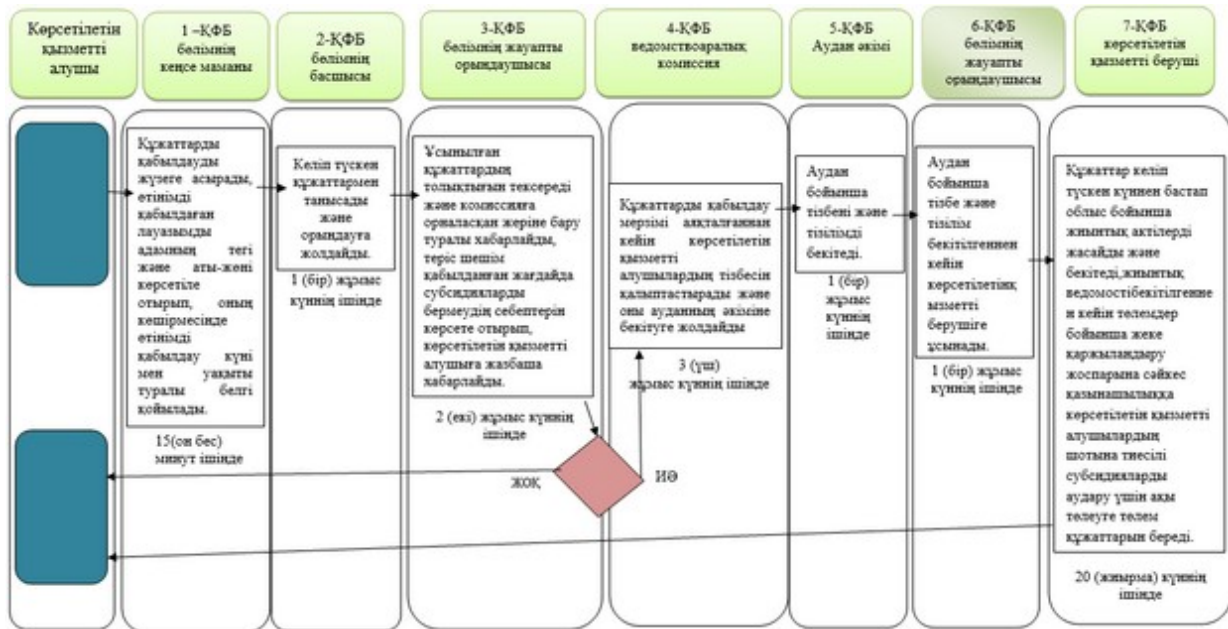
Көрсетілетін қызметті алушы

1 –ҚФБ бөлімнің кеңсе маманы

2-ҚФБ бөлімнің басшысы

3-ҚФБ бөлімнің жауапты орындаушысы

4-ҚФБ ведомствоаралық комиссия

5-ҚФБ Аудан әкімі

6-ҚФБ бөлімнің жауапты орындаушысы

7-ҚФБ көрсетілетін қызметті беруші

Құжаттарды қабылдауды жүзеге асырады, өтінімді қабылдаған лауазымды адамның тегі және аты-жөні көрсетіле отырып, оның көшірмесінде өтінімді қабылдау күні мен уақыты туралы белгі қойылады.

15(он бес) минут ішінде

Келіп түскен құжаттармен танысады және орындауға жолдайды.

1 (бір) жұмыс күнінің ішінде

Ұсынылған құжаттардың толықтығын тексереді және комиссияға орналасқан жеріне бару туралы хабарлайды, теріс шешім қабылданған жағдайда субсидияларды бермеудің себептерін көрсете отырып, көрсетілетін қызметті алушыға жазбаша хабарлайды.

2 (екі) жұмыс күнінің ішінде

Құжаттарды қабылдау мерзімі аяқталғаннан кейін көрсетілетін қызметті алушылардың тізбесін қалыптастырады және оны ауданның әкіміне бекітуге жолдайды

3 (үш) жұмыс күнінің ішінде

Аудан бойынша тізбені және тізімді бекітеді.

1 (бір) жұмыс күнінің ішінде

Аудан бойынша тізбе және тізімнің бекітілгеннен кейін көрсетілетің қызметті берушіге ұсынады.

1 (бір) жұмыс күнінің ішінде

Құжаттар келіп түскен күннен бастап облыс бойынша жиынтық актілерді жасайды және бекітеді,жиынтық ведомостібекітілгеннен кейін төлемдер бойынша жеке қаржыландыру жоспарына сәйкес қазынашылыққа көрсетілетін қызметті алушылардың шотына тиесілі субсидияларды аудару үшін ақы төлеуге төлем құжаттарын береді.

20 (жиырма) күннің ішінде

ЖОҚ

ИӘ